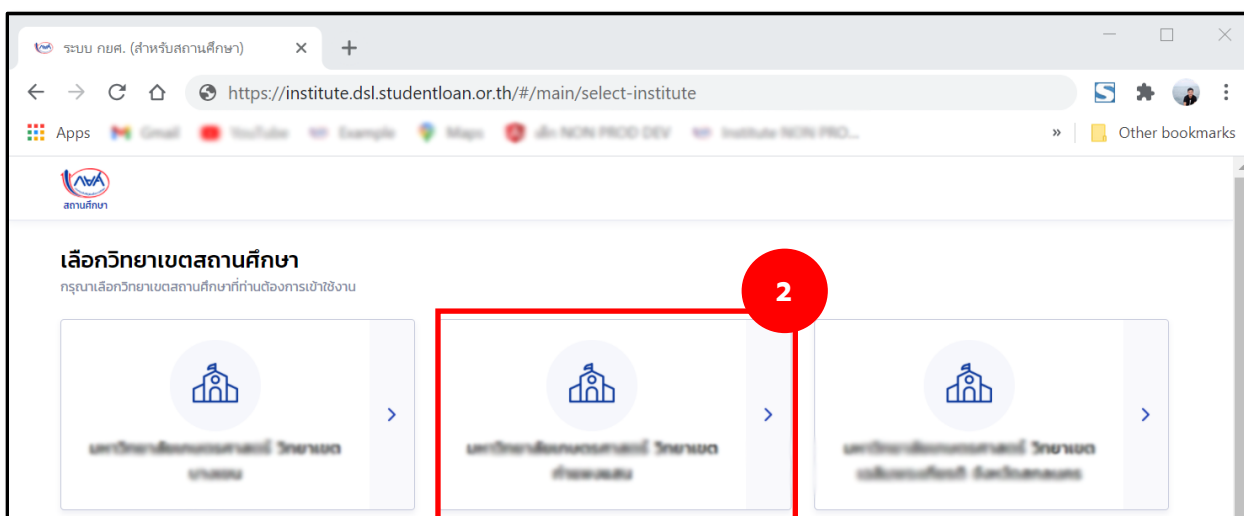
ระบบ กยศ. (สำหรับสถานศึกษา)

https://institute.dsl.studentloan.or.th/#/main/select-institute

Apps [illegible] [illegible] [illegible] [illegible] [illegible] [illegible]

» Other bookmarks

กยศ สถานศึกษา

เลือกวิทยาเขตสถานศึกษา

กรุณาเลือกวิทยาเขตสถานศึกษาที่ท่านต้องการเข้าใช้งาน

2

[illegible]

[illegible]

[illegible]